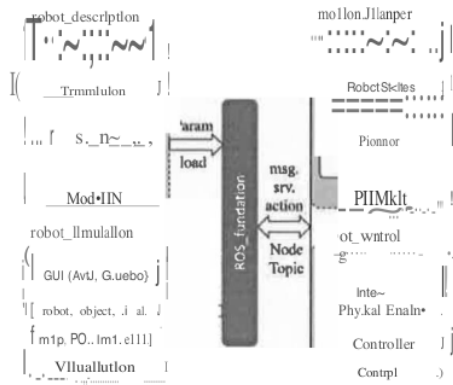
robot_descrlptlon

Trmmlulon

Mod•IIN

robot_llmulallon

GUI (AvtJ, G.uebo)

[robot, object, .i al.

m1p, PO.. lm1. el11]

Vllualltion

'aram
load

ROS_fundation

msg,
srv,
action

Node
Topic

mo1lon.Jllanper

RobctSt<ltes

Pionnor

PIIMklt

ot_wntrol

Inte~
Phy.kal Enaln•

Controller

Contrpl